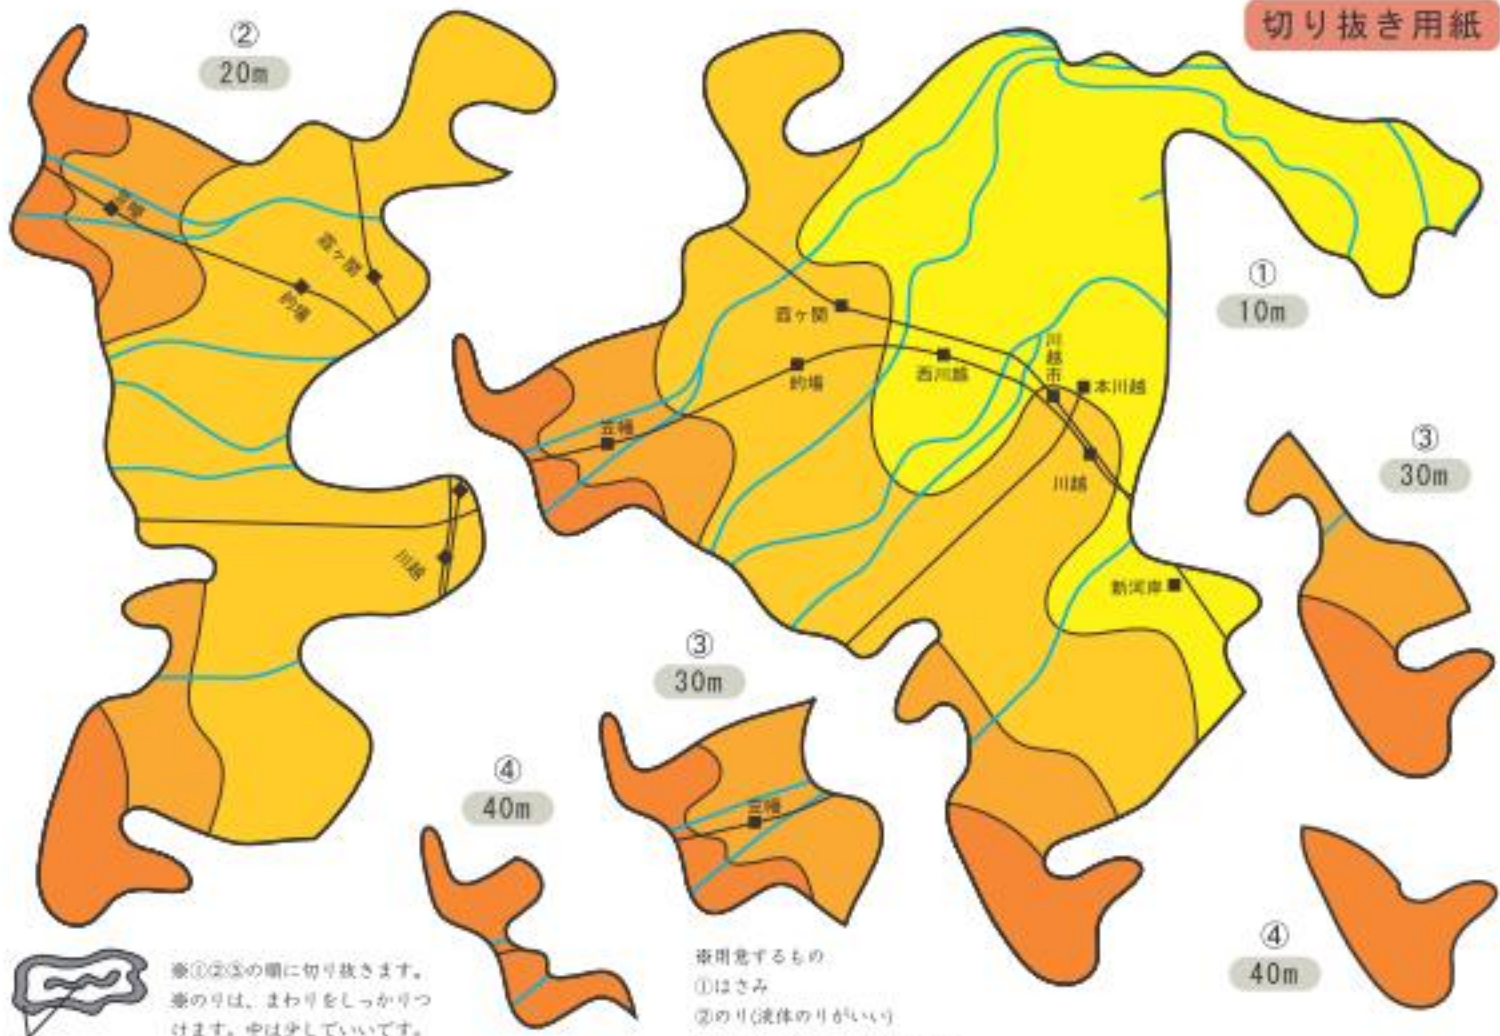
切り抜き用紙

②
20m

笠幡

霞ヶ関

的場

川越

霞ヶ関

的場

笠幡

西川越

川越市

本川越

川越

新河岸

①
10m

③
30m

③
30m

笠幡

④
40m

④
40m

※①②③の順に切り抜きます。
※のりは、まわりをしっかりつけます。中は少していいです。

※用意するもの
①はさみ
②のり(液体のりがいい)